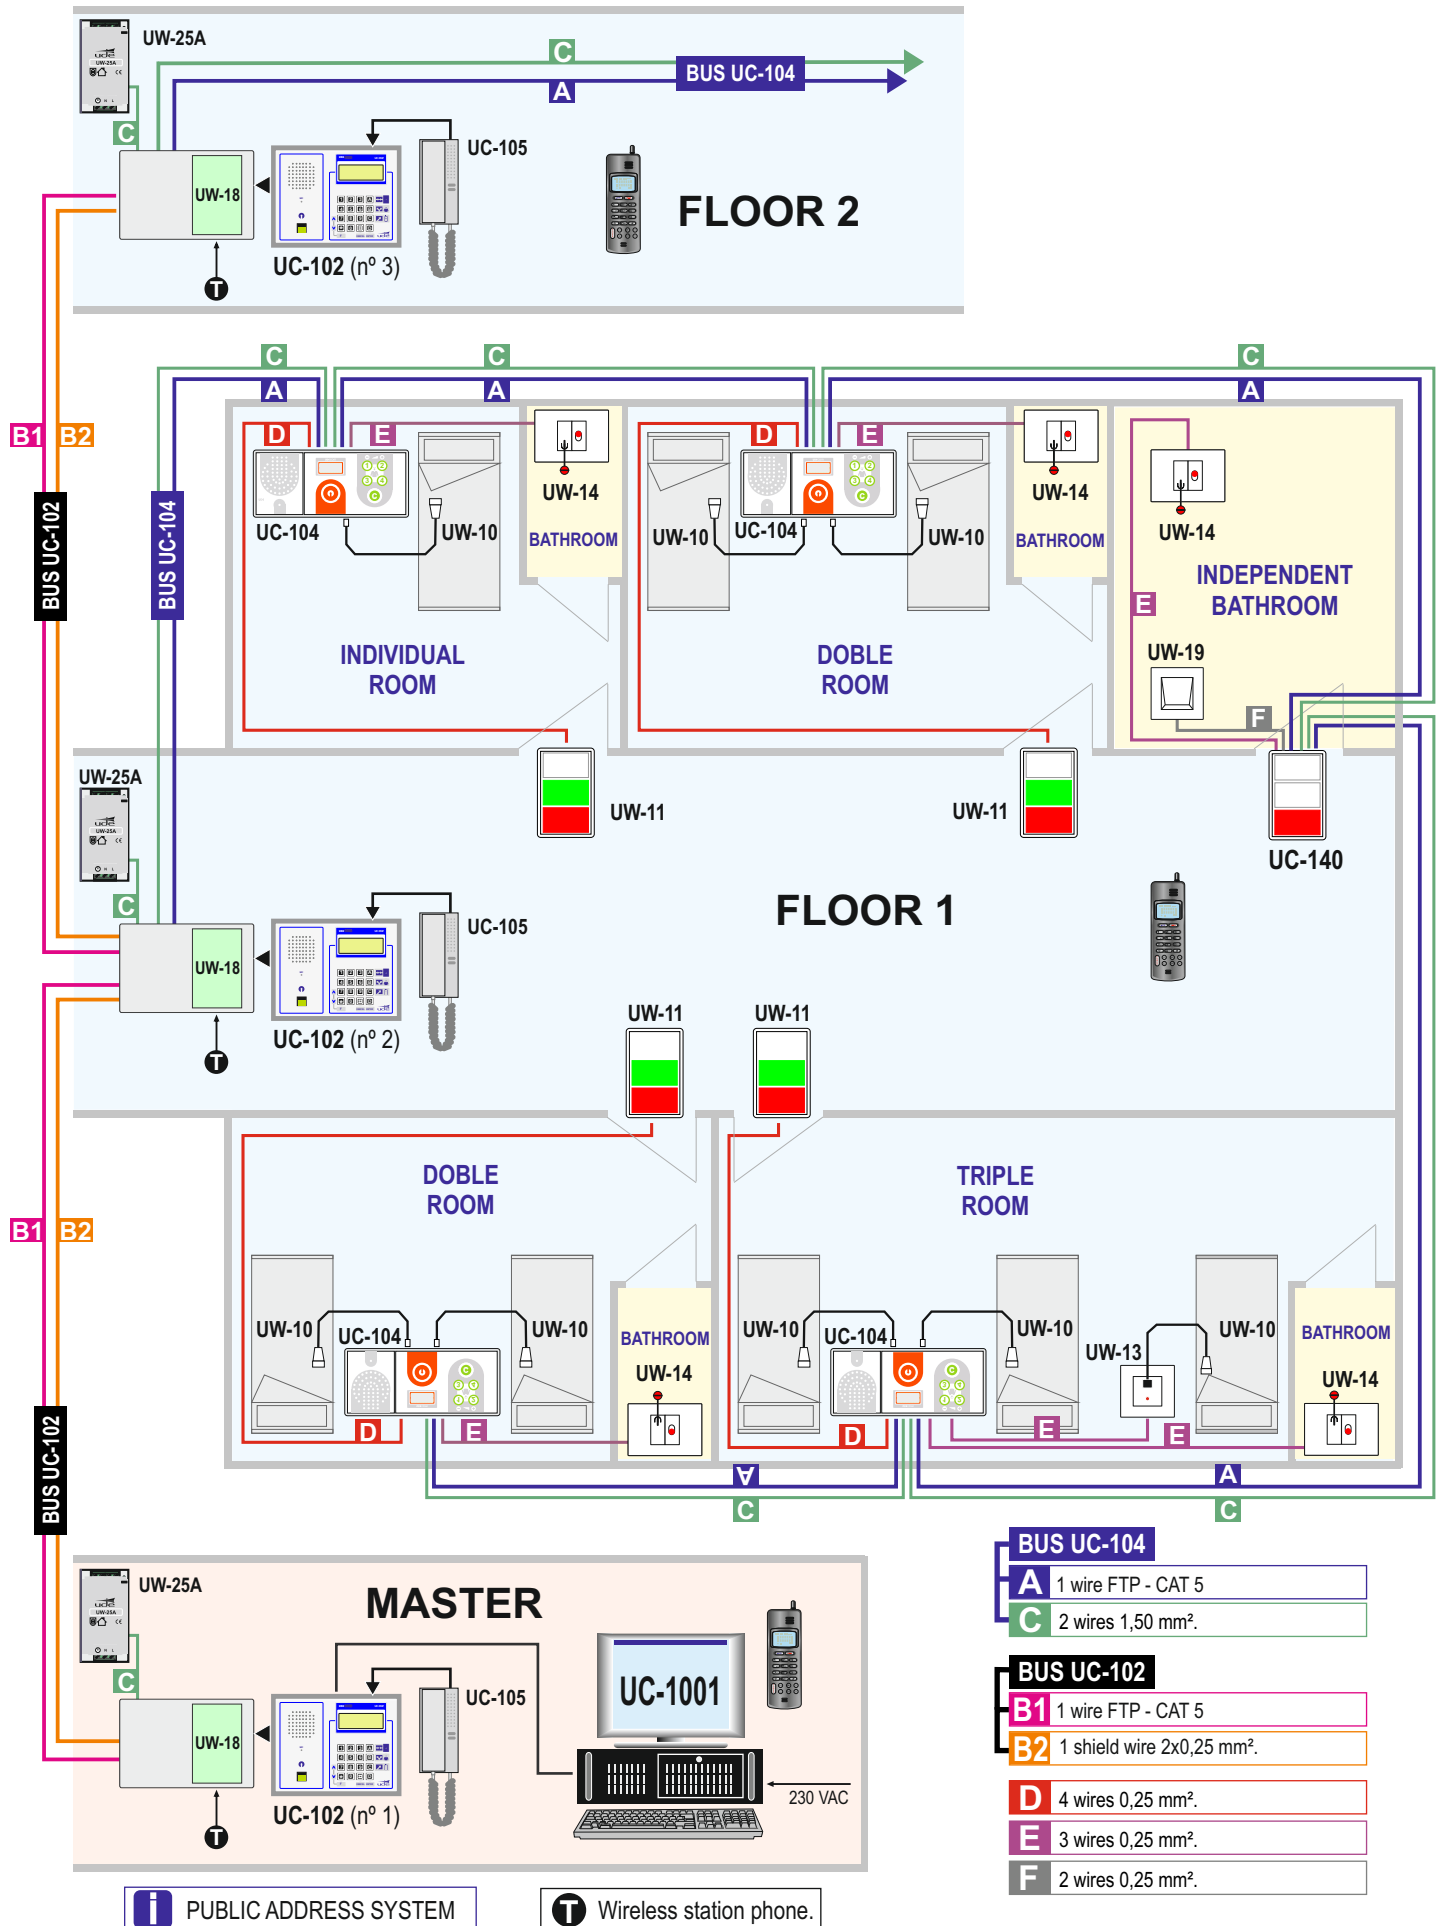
UW-25A
C
BUS UC-104
A
C
UW-18
UC-105
FLOOR 2
UC-102 (nº 3)
T

B1 B2
BUS UC-102
BUS UC-104

C A C A C A
D E D E
UC-104 UW-10 UW-14 BATHROOM
UW-10 UC-104 UW-10 UW-14 BATHROOM
UW-14
INDEPENDENT BATHROOM
E
UW-19
F
INDIVIDUAL ROOM
DOBLE ROOM
UW-11
UW-11
UC-140
UW-25A
C
UW-18
UC-105
FLOOR 1
UC-102 (nº 2)
T
UW-11 UW-11
B1 B2
DOBLE ROOM
TRIPLE ROOM
UW-10 UC-104 UW-10 BATHROOM UW-14
UW-10 UC-104 UW-10 UW-13 UW-10 BATHROOM UW-14
D E D E E
A A
C C
BUS UC-102

UW-25A
MASTER
C
UW-18
UC-105
UC-1001
230 VAC
UC-102 (nº 1)
T

BUS UC-104
A 1 wire FTP - CAT 5
C 2 wires 1,50 mm².
BUS UC-102
B1 1 wire FTP - CAT 5
B2 1 shield wire 2x0,25 mm².
D 4 wires 0,25 mm².
E 3 wires 0,25 mm².
F 2 wires 0,25 mm².

i PUBLIC ADDRESS SYSTEM
T Wireless station phone.